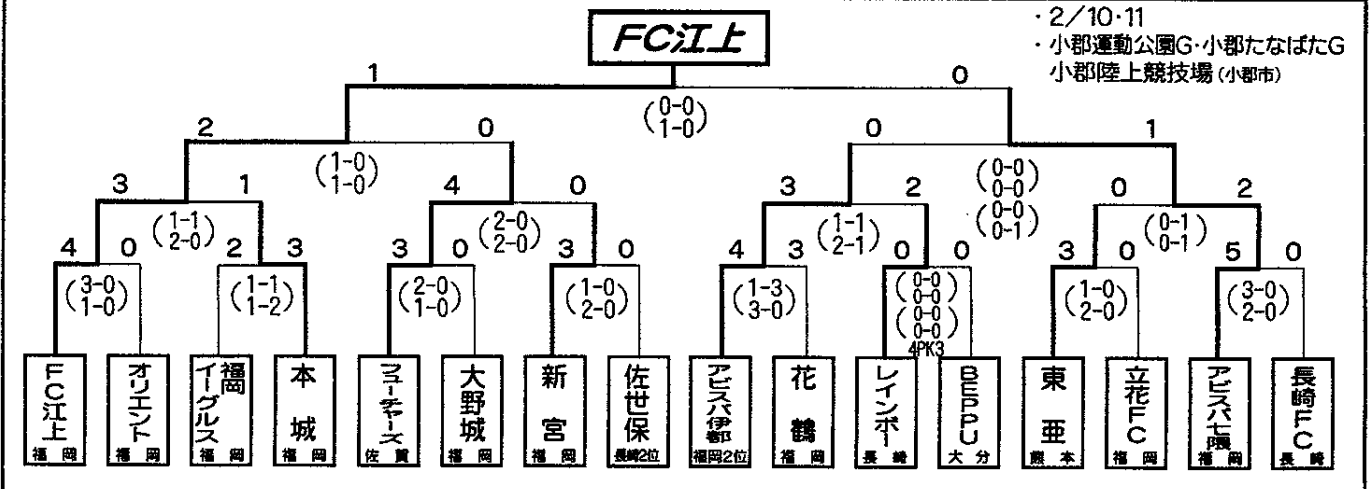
FC江上

・2/10・11
・小郡運動公園G・小郡たなばたG
小郡陸上競技場(小郡市)

1 0
(0-0 1-0)

2 0
(1-0 1-0)

0 1
(0-0 0-0 0-0 0-1)

3 1
(1-1 2-0)

4 0
(2-0 2-0)

3 2
(1-1 2-1)

0 2
(0-1 0-1)

4 0
(3-0 1-0)

2 3
(1-1 1-2)

3 0
(2-0 1-0)

3 0
(1-0 2-0)

4 3
(1-3 3-0)

0 0
(0-0 0-0 0-0 0-0)
4PK3

3 0
(1-0 2-0)

5 0
(3-0 2-0)

| FC江上 | オリエント | 福岡イーグルス | 本城 | フューチャーズ | 大野城 | 新宮 | 佐世保 | アビスパ伊都 | 花鶴 | レインボー | BEPPU | 東亜 | 立花FC | アビスパ七隈 | 長崎FC |
|---|---|---|---|---|---|---|---|---|---|---|---|---|---|---|---|
| 福岡 | 福岡 | 福岡 | 福岡 | 佐賀 | 福岡 | 福岡 | 長崎2位 | 福岡2位 | 福岡 | 長崎 | 大分 | 熊本 | 福岡 | 福岡 | 長崎 |